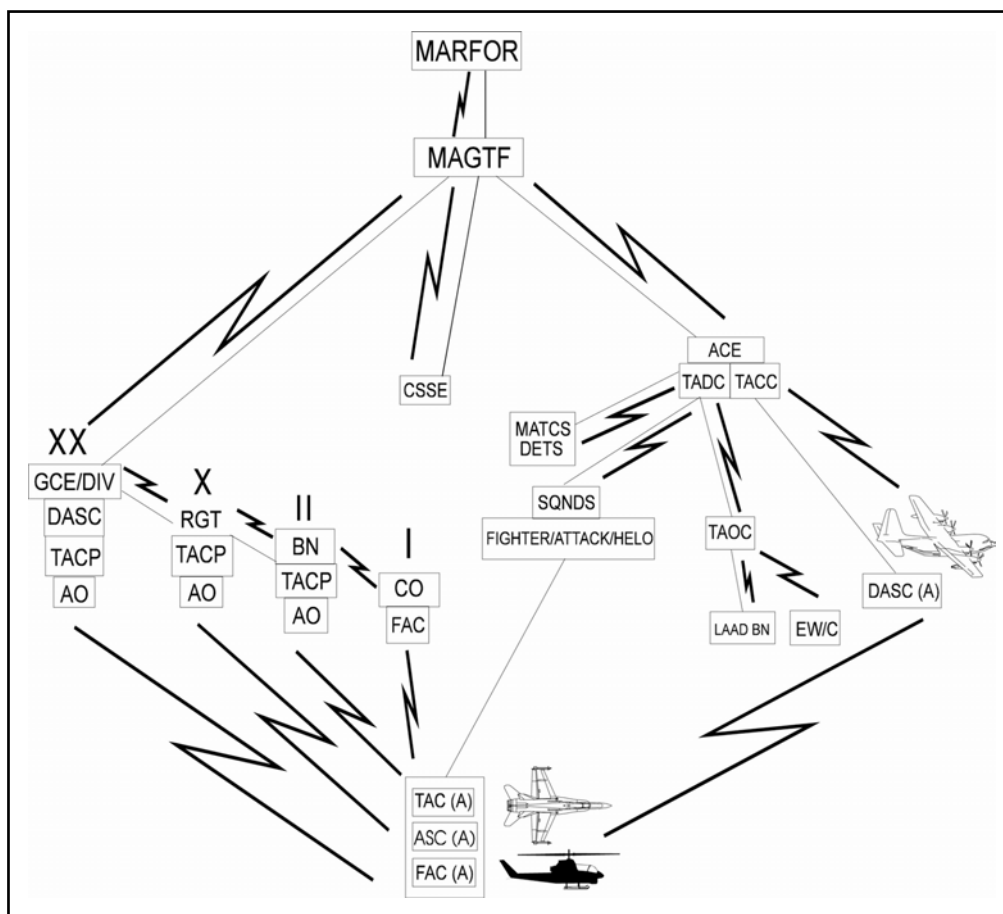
MARFOR

MAGTF

CSSE

ACE

TADC

TACC

MATCS DETS

SQNDS

FIGHTER/ATTACK/HELO

TAOC

LAAD BN

EW/C

DASC (A)

XX

GCE/DIV

DASC

TACP

AO

X

RGT

TACP

AO

II

BN

TACP

AO

I

CO

FAC

TAC (A)

ASC (A)

FAC (A)